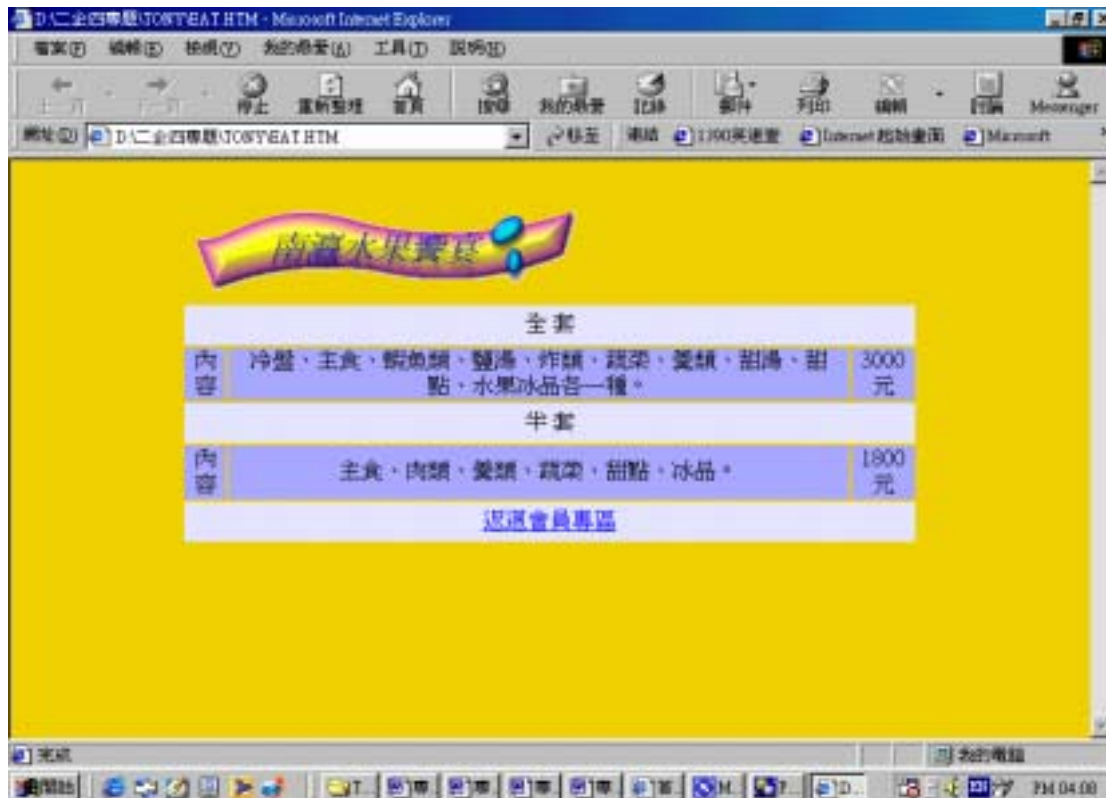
D:\二企四專題\TONY\EAT.HTM - Microsoft Internet Explorer

檔案(F) 編輯(E) 檢視(V) 我的最愛(A) 工具(T) 說明(H)

上一頁 下一頁 停止 重新整理 首頁 搜尋 我的最愛 記錄 郵件 列印 編輯 討論 Messenger

網址(D) D:\二企四專題\TONY\EAT.HTM 移至 連結 1390英速堂 Internet 起始畫面 Microsoft

肉滷水果饗宴

| 全套 | | |
|---|---|---|
| 內容 | 冷盤、主食、鯢魚類、蟹湯、炸類、蔬菜、羹類、甜湯、甜點、水果冰品各一種。 | 3000元 |
| 半套 | | |
| 內容 | 主食、肉類、羹類、蔬菜、甜點、冰品。 | 1800元 |
| 返回會員專區 | | |

完成

我的電腦

開始 PM 04:00